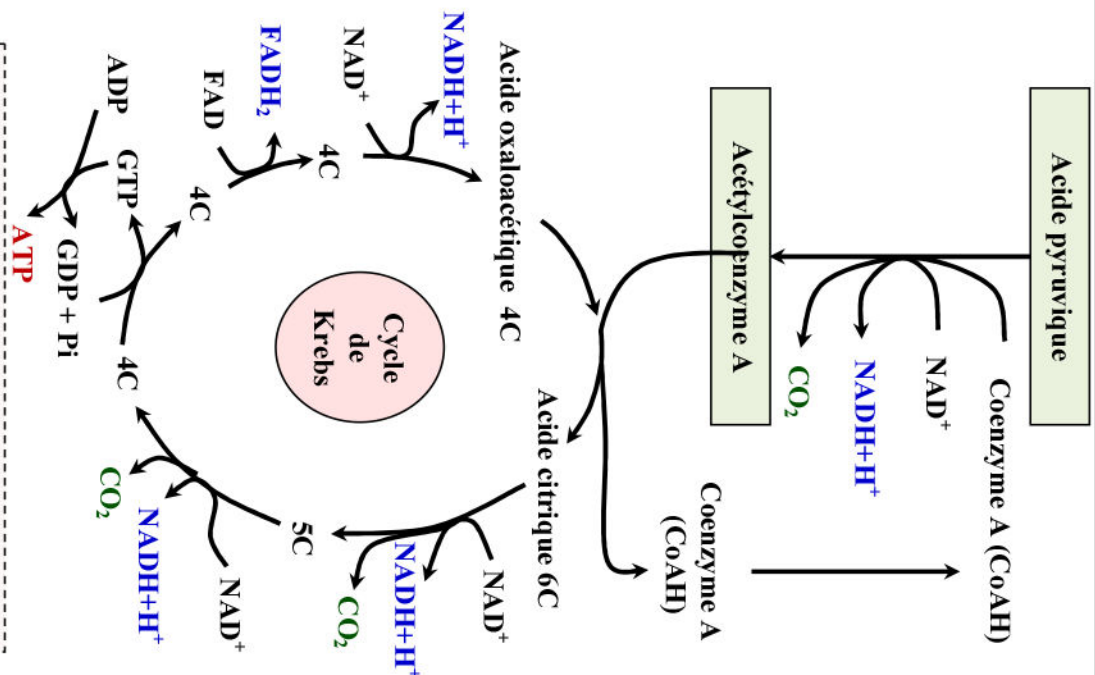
Acide pyruvique

Coenzyme A (CoAH)

$NAD^+$

$NADH+H^+$

$CO_2$

Acétylcoenzyme A

Coenzyme A (CoAH)

Acide oxaloacétique 4C

$NADH+H^+$

$NAD^+$

$FADH_2$

FAD

4C

4C

ADP

GTP

ATP

GDP + Pi

4C

Cycle de Krebs

Acide citrique 6C

$NAD^+$

$NADH+H^+$

$CO_2$

5C

$NAD^+$

$NADH+H^+$

$CO_2$